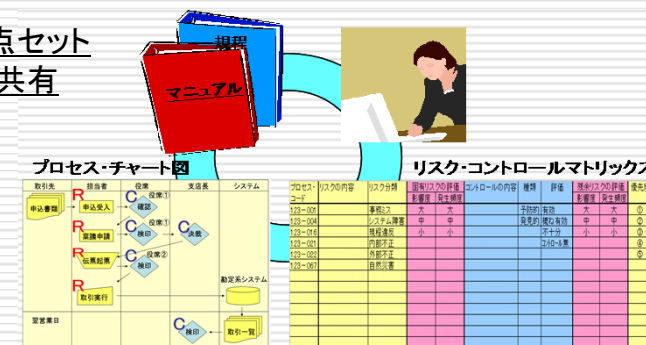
点セット
共有

規程

マニュアル

プロセス・チャート図

| 取引先 | 担当者 | 役席 | 支店長 | システム |
|---|---|---|---|---|

申込書類
R 申込受入
C 役席① 確認
R 稟議申請
C 役席① 検印
C 決裁
R 伝票起票
C 役席② 検印
勘定系システム
R 取引実行
C 検印
取引一覧
翌営業日

リスク・コントロールマトリックス

| プロセス・コード | リスクの内容 | リスク分類 | 固有リスクの評価 影響度 | 固有リスクの評価 発生頻度 | コントロールの内容 | 種類 | 評価 | 残余リスクの評価 影響度 | 残余リスクの評価 発生頻度 | 優先 |
|---|---|---|---|---|---|---|---|---|---|---|
| 123-001 | | 事務ミス | 大 | 大 | | 予防的 | 有効 | 大 | 大 | ① |
| 123-004 | | システム障害 | 中 | 中 | | 発見的 | 概ね有効 | 中 | 中 | ② |
| 123-016 | | 規程違反 | 小 | 小 | | | 不十分 | 小 | 小 | ③ |
| 123-021 | | 内部不正 | | | | | コントロール無 | | | ④ |
| 123-022 | | 外部不正 | | | | | | | | ⑤ |
| 123-067 | | 自然災害 | | | | | | | | |